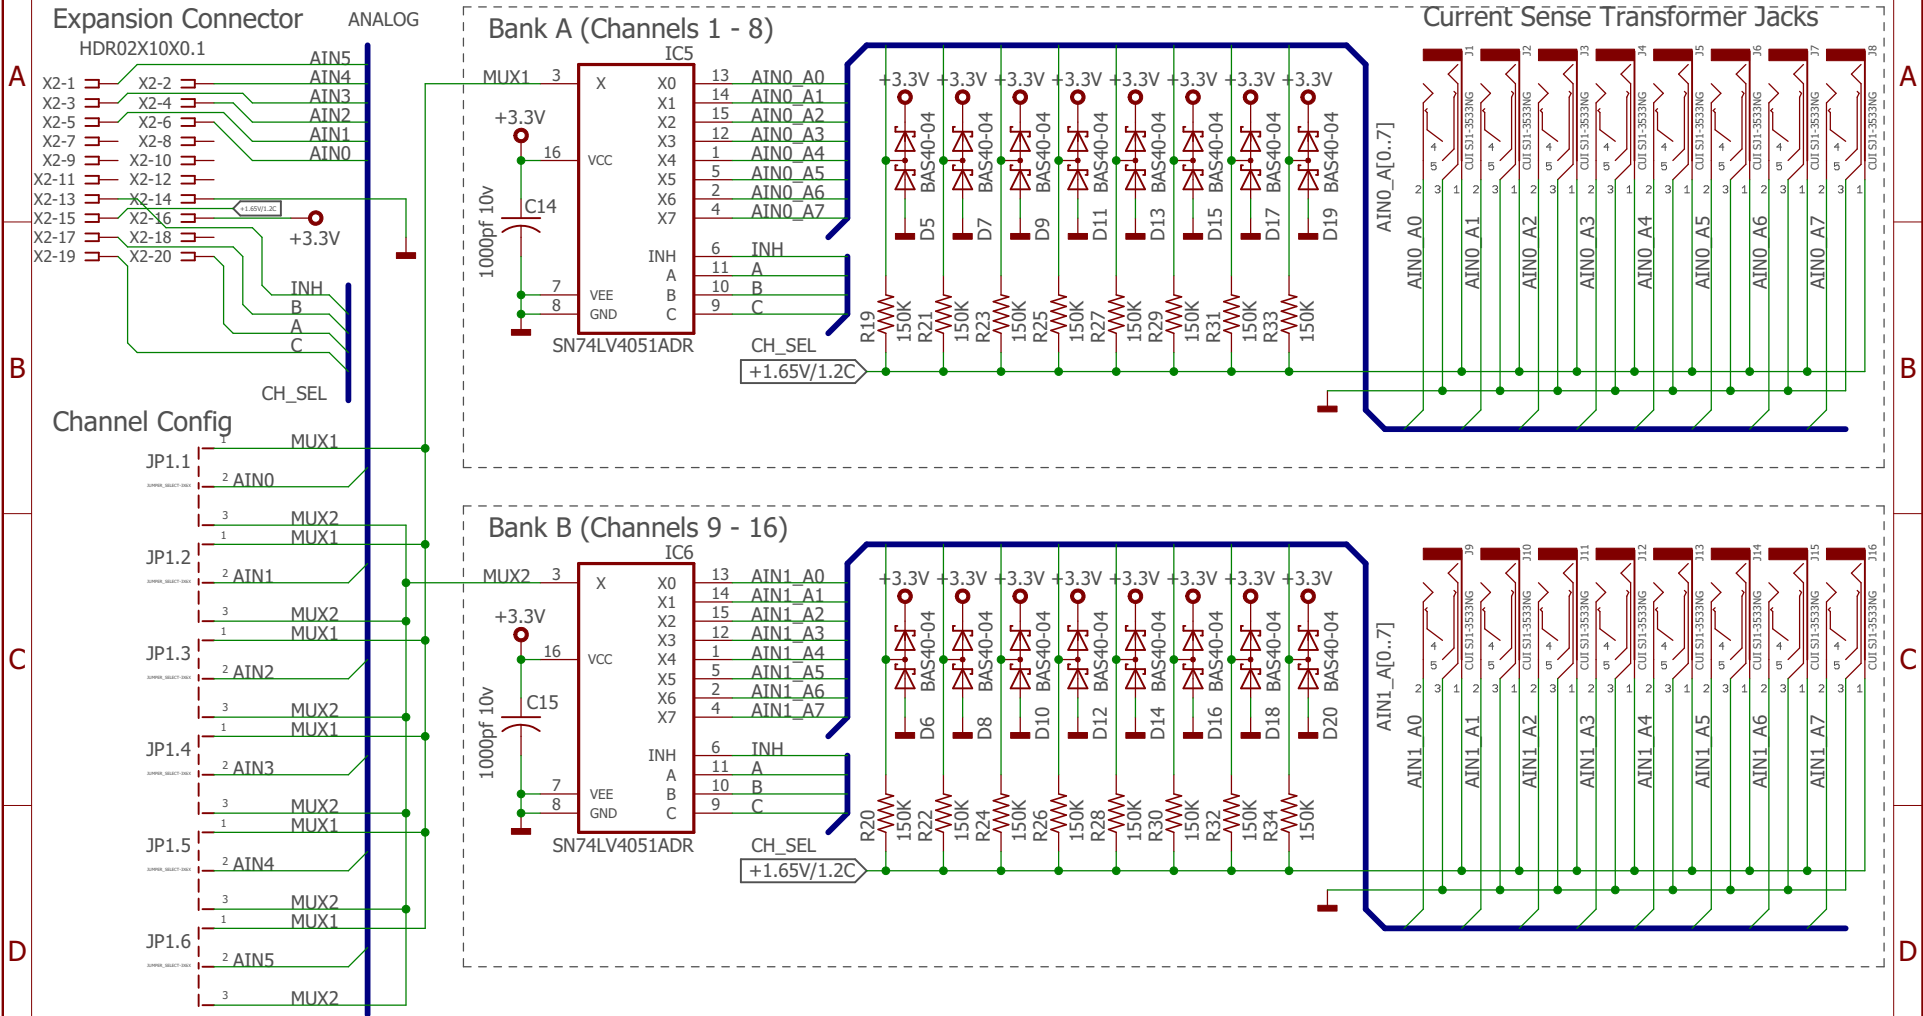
A
B
C
D
A
B
C
D

Expansion Connector
ANALOG
HDR02X10X0.1
X2-1 X2-2
X2-3 X2-4
X2-5 X2-6
X2-7 X2-8
X2-9 X2-10
X2-11 X2-12
X2-13 X2-14
X2-15 X2-16
X2-17 X2-18
X2-19 X2-20
AIN5
AIN4
AIN3
AIN2
AIN1
AIN0
+1.65V/1.2C
+3.3V
INH
B
A
C
CH_SEL

Channel Config
JP1.1
1 MUX1
2 AIN0
3 MUX2
JP1.2
1 MUX1
2 AIN1
3 MUX2
JP1.3
1 MUX1
2 AIN2
3 MUX2
JP1.4
1 MUX1
2 AIN3
3 MUX2
JP1.5
1 MUX1
2 AIN4
3 MUX2
JP1.6
1 MUX1
2 AIN5
3 MUX2

Bank A (Channels 1 - 8)
IC5
MUX1 3 X
+3.3V
16 VCC
C14
1000pf 10v
7 VEE
8 GND
SN74LV4051ADR
X0 13 AIN0_A0
X1 14 AIN0_A1
X2 15 AIN0_A2
X3 12 AIN0_A3
X4 1 AIN0_A4
X5 5 AIN0_A5
X6 2 AIN0_A6
X7 4 AIN0_A7
INH 6 INH
A 11 A
B 10 B
C 9 C
CH_SEL
+1.65V/1.2C
+3.3V +3.3V +3.3V +3.3V +3.3V +3.3V +3.3V +3.3V
BAS40-04 D5
BAS40-04 D7
BAS40-04 D9
BAS40-04 D11
BAS40-04 D13
BAS40-04 D15
BAS40-04 D17
BAS40-04 D19
R19 150K
R21 150K
R23 150K
R25 150K
R27 150K
R29 150K
R31 150K
R33 150K
AIN0_A[0..7]
Current Sense Transformer Jacks
J1 J2 J3 J4 J5 J6 J7 J8
CUI SJ1-3533NG
4 5 2 3 1
AIN0_A0
AIN0_A1
AIN0_A2
AIN0_A3
AIN0_A4
AIN0_A5
AIN0_A6
AIN0_A7

Bank B (Channels 9 - 16)
IC6
MUX2 3 X
+3.3V
16 VCC
C15
1000pf 10v
7 VEE
8 GND
SN74LV4051ADR
X0 13 AIN1_A0
X1 14 AIN1_A1
X2 15 AIN1_A2
X3 12 AIN1_A3
X4 1 AIN1_A4
X5 5 AIN1_A5
X6 2 AIN1_A6
X7 4 AIN1_A7
INH 6 INH
A 11 A
B 10 B
C 9 C
CH_SEL
+1.65V/1.2C
+3.3V +3.3V +3.3V +3.3V +3.3V +3.3V +3.3V +3.3V
BAS40-04 D6
BAS40-04 D8
BAS40-04 D10
BAS40-04 D12
BAS40-04 D14
BAS40-04 D16
BAS40-04 D18
BAS40-04 D20
R20 150K
R22 150K
R24 150K
R26 150K
R28 150K
R30 150K
R32 150K
R34 150K
AIN1_A[0..7]
J9 J10 J11 J12 J13 J14 J15 J16
CUI SJ1-3533NG
4 5 2 3 1
AIN1_A0
AIN1_A1
AIN1_A2
AIN1_A3
AIN1_A4
AIN1_A5
AIN1_A6
AIN1_A7